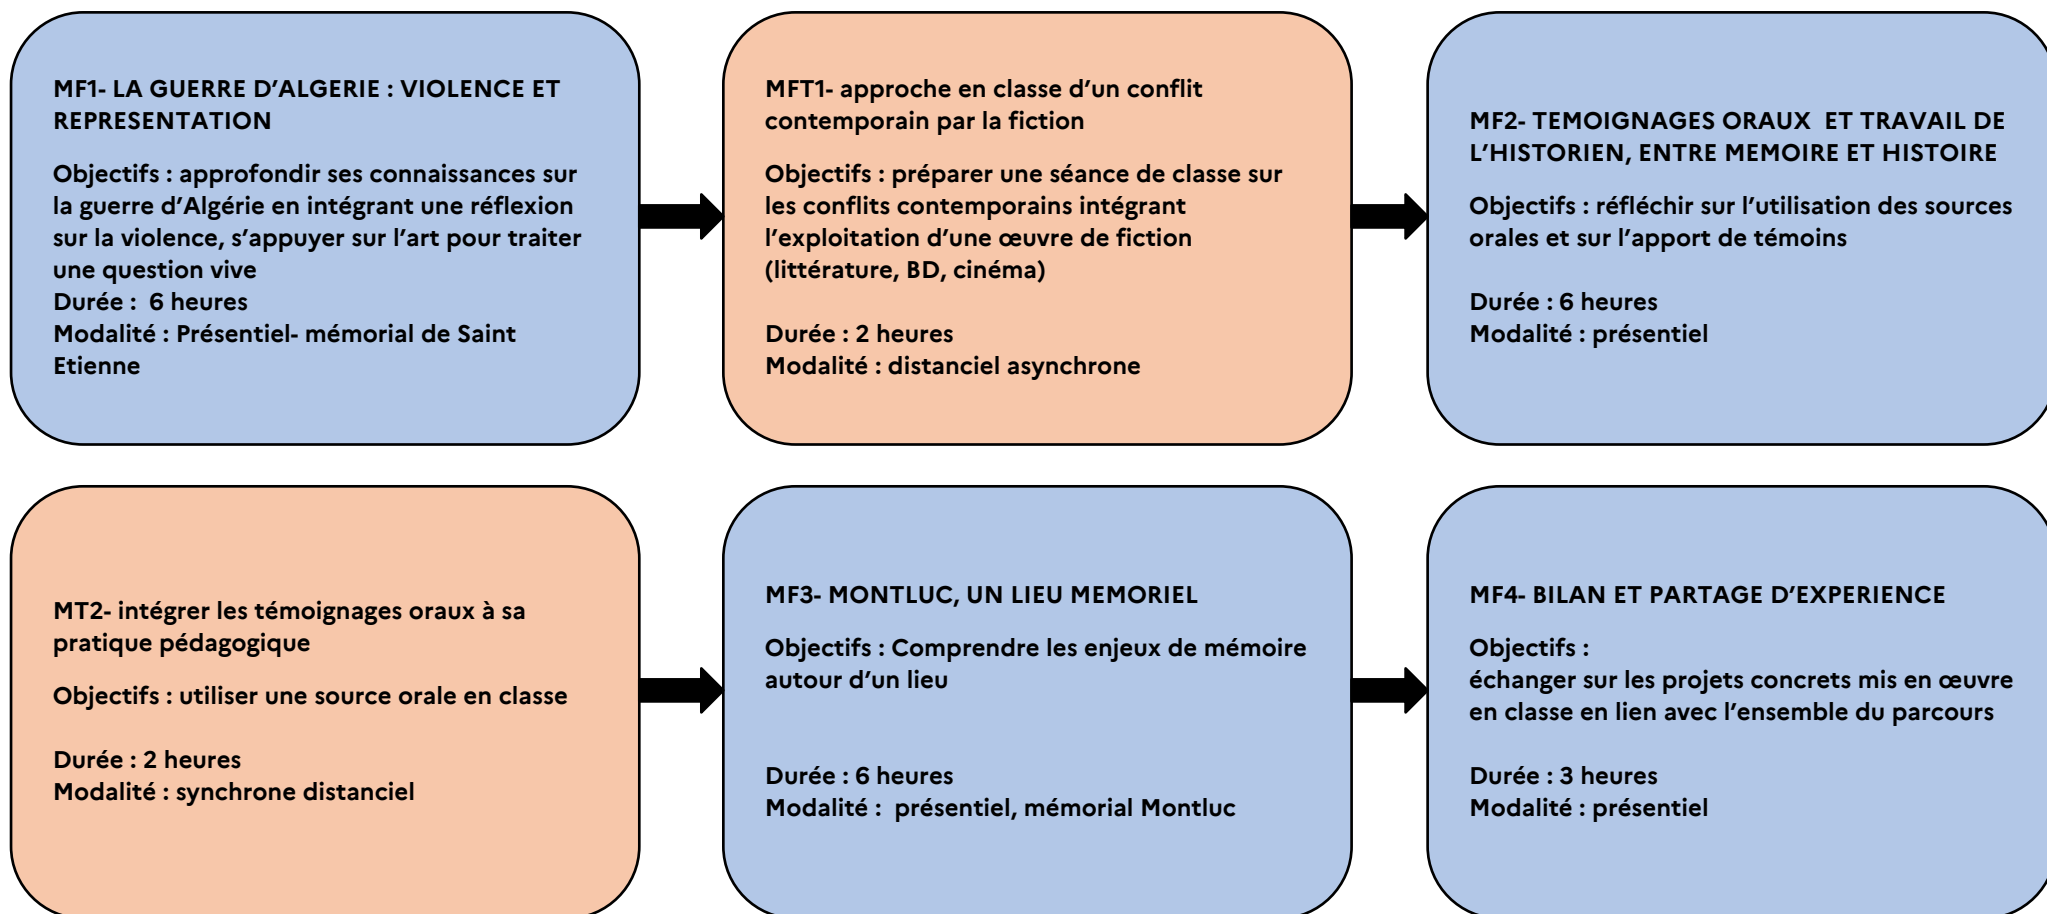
MF1- LA GUERRE D'ALGERIE : VIOLENCE ET REPRESENTATION

Objectifs : approfondir ses connaissances sur la guerre d'Algérie en intégrant une réflexion sur la violence, s'appuyer sur l'art pour traiter une question vive
Durée : 6 heures
Modalité : Présentiel- mémorial de Saint Etienne

MFT1- approche en classe d'un conflit contemporain par la fiction

Objectifs : préparer une séance de classe sur les conflits contemporains intégrant l'exploitation d'une œuvre de fiction (littérature, BD, cinéma)

Durée : 2 heures
Modalité : distanciel asynchrone

MF2- TEMOIGNAGES ORAUX ET TRAVAIL DE L'HISTORIEN, ENTRE MEMOIRE ET HISTOIRE

Objectifs : réfléchir sur l'utilisation des sources orales et sur l'apport de témoins

Durée : 6 heures
Modalité : présentiel

MT2- intégrer les témoignages oraux à sa pratique pédagogique

Objectifs : utiliser une source orale en classe

Durée : 2 heures
Modalité : synchrone distanciel

MF3- MONTLUC, UN LIEU MEMORIEL

Objectifs : Comprendre les enjeux de mémoire autour d'un lieu

Durée : 6 heures
Modalité : présentiel, mémorial Montluc

MF4- BILAN ET PARTAGE D'EXPERIENCE

Objectifs :
échanger sur les projets concrets mis en œuvre en classe en lien avec l'ensemble du parcours

Durée : 3 heures
Modalité : présentiel